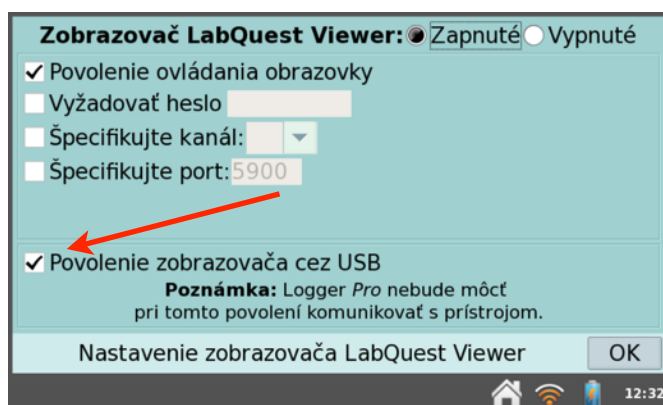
Zobrazovač LabQuest Viewer: Zapnuté Vypnuté

✔ Povolenie ovládania obrazovky
Vyžadovať heslo
Špecifikujte kanál:
Špecifikujte port: 5900

✔ Povolenie zobrazovača cez USB
**Poznámka:** Logger *Pro* nebude môcť pri tomto povolení komunikovať s prístrojom.

Nastavenie zobrazovača LabQuest Viewer OK

12:32